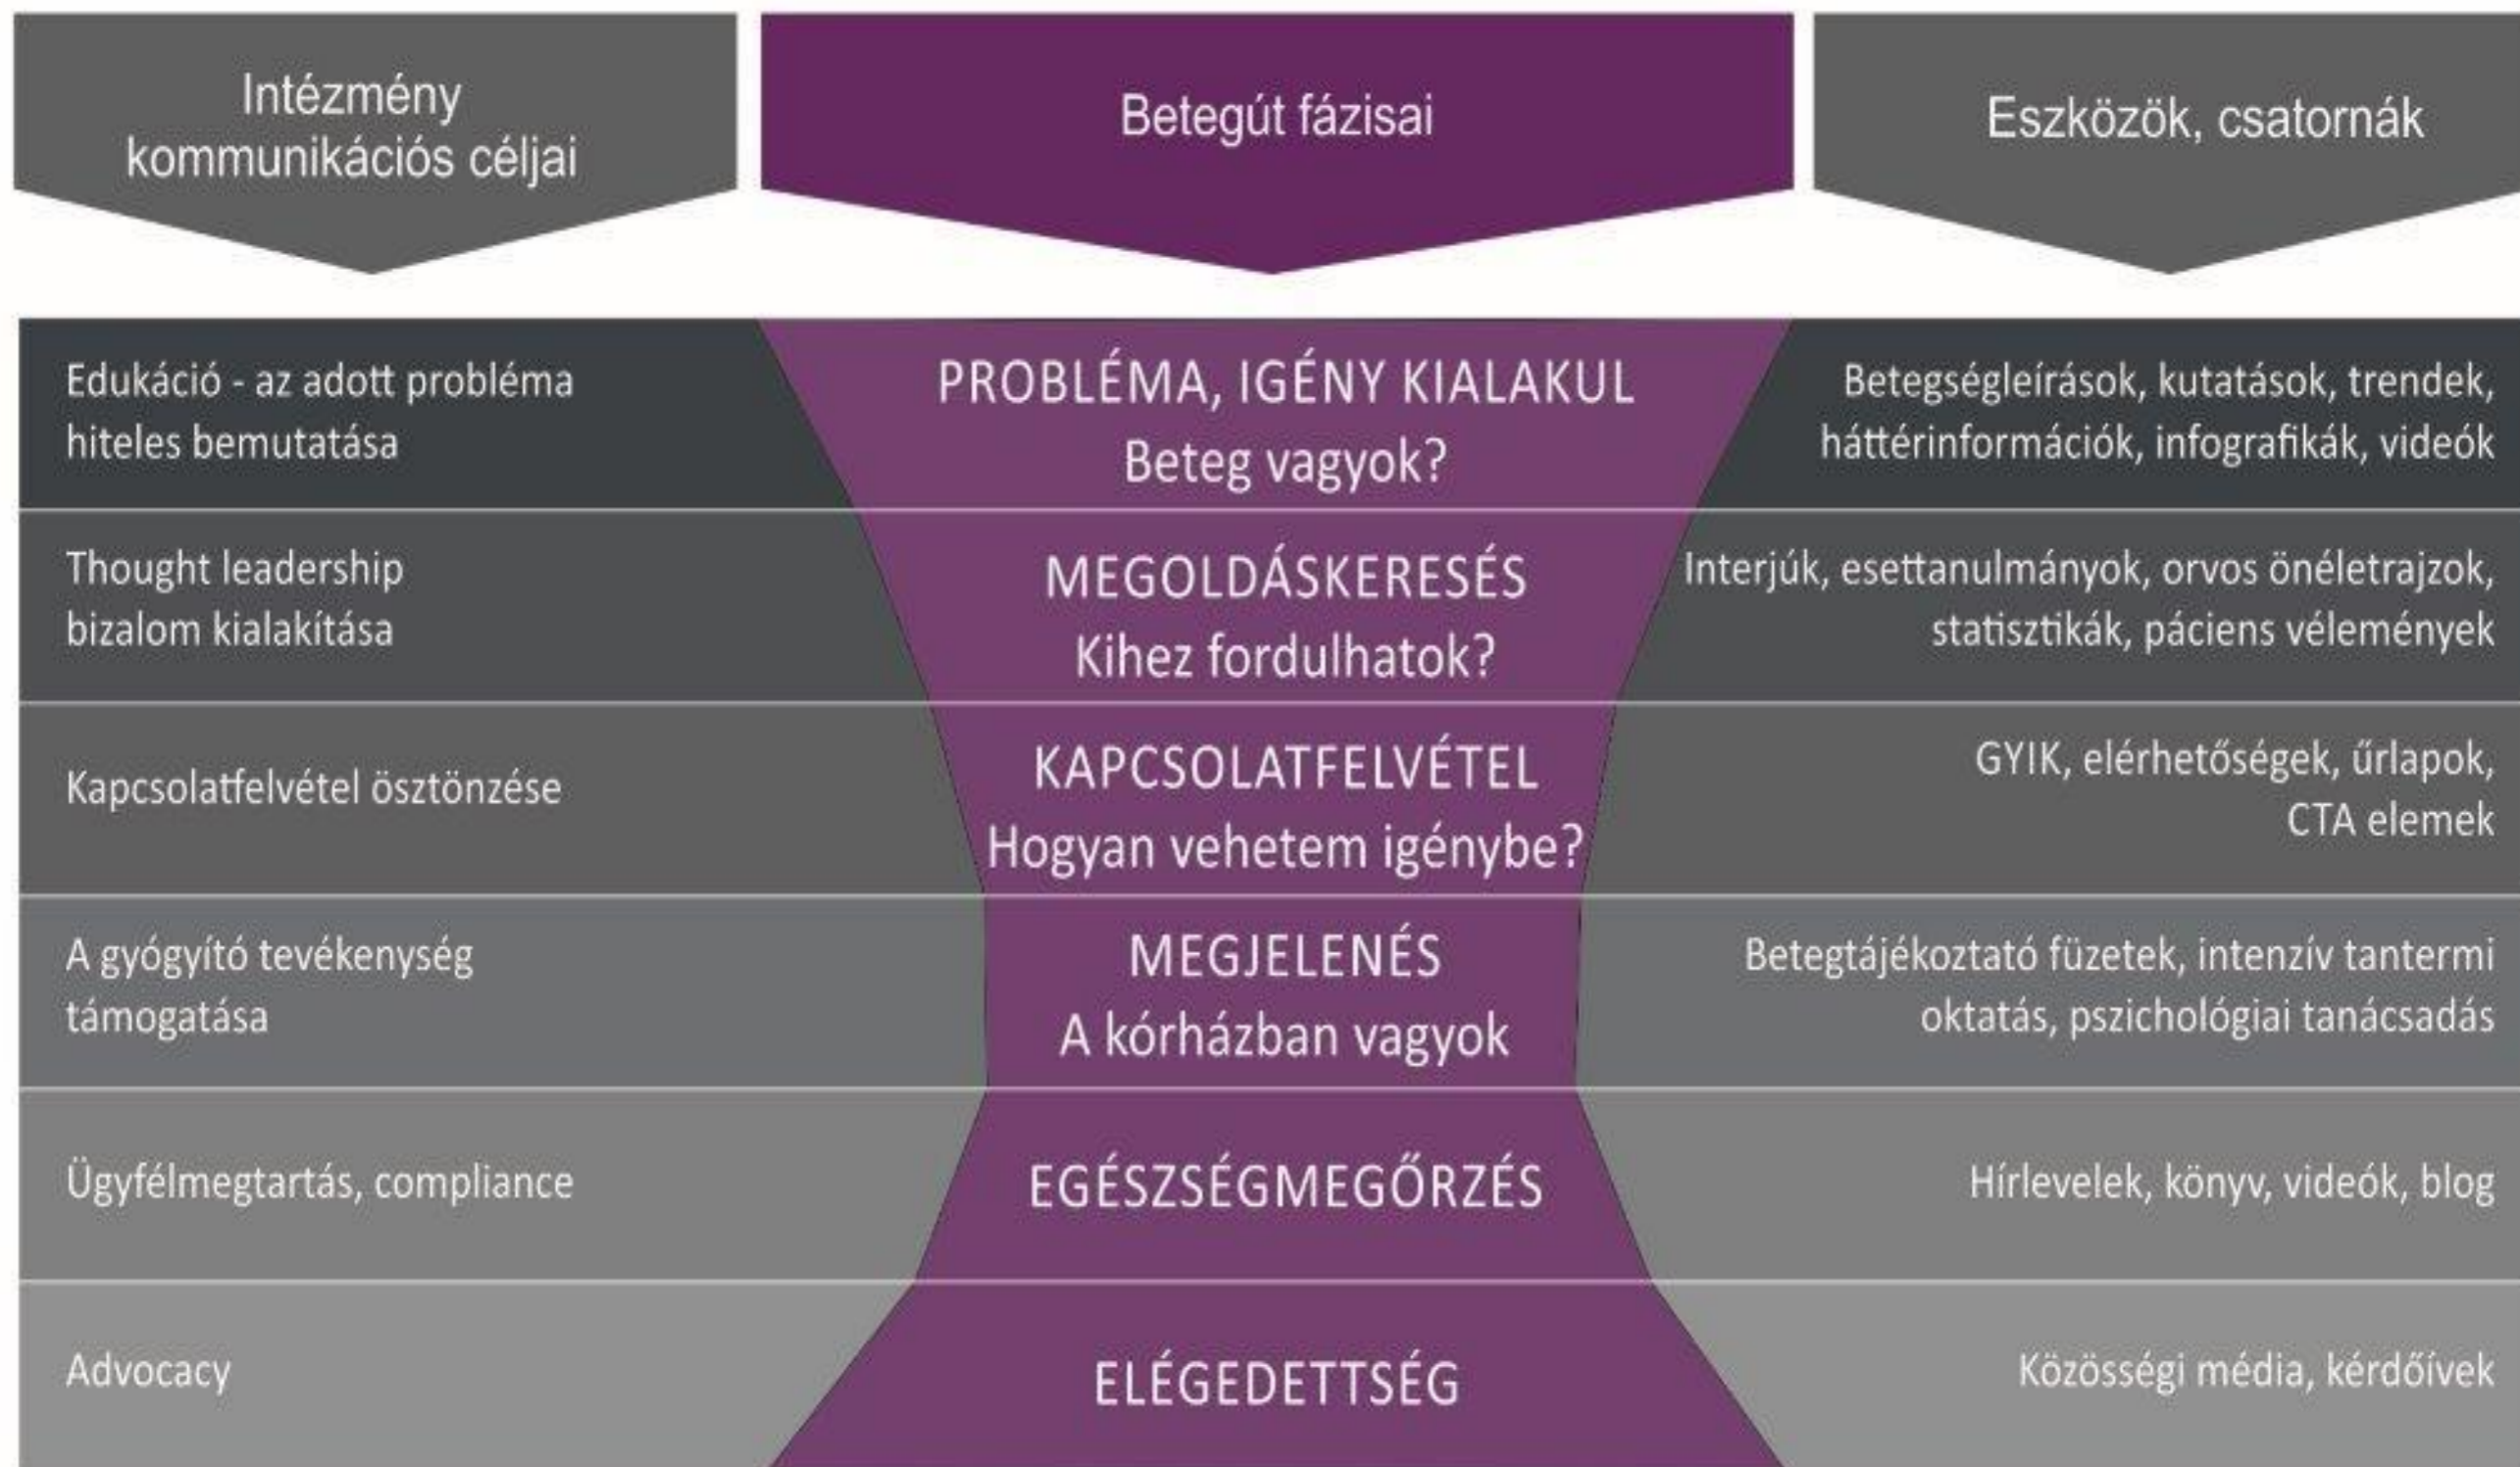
| Intézmény kommunikációs céljai | Betegút fázisai | Eszközök, csatornák |
|---|---|---|
| Edukáció - az adott probléma hiteles bemutatása | PROBLÉMA, IGÉNY KIALAKUL Beteg vagyok? | Betegségleírások, kutatások, trendek, háttérinformációk, infografikák, videók |
| Thought leadership bizalom kialakítása | MEGOLDÁSKERESÉS Kihez fordulhatok? | Interjúk, esettanulmányok, orvos önéletrajzok, statisztikák, páciens vélemények |
| Kapcsolatfelvétel ösztönzése | KAPCSOLATFELVÉTEL Hogyan vehetem igénybe? | GYIK, elérhetőségek, űrlapok, CTA elemek |
| A gyógyító tevékenység támogatása | MEGJELENÉS A kórházban vagyok | Betegtájékoztató füzetek, intenzív tantermi oktatás, pszichológiai tanácsadás |
| Ügyfélmegtartás, compliance | EGÉSZSÉGMEGŐRZÉS | Hírlevelek, könyv, videók, blog |
| Advocacy | ELÉGEDETTSÉG | Közösségi média, kérdőívek |